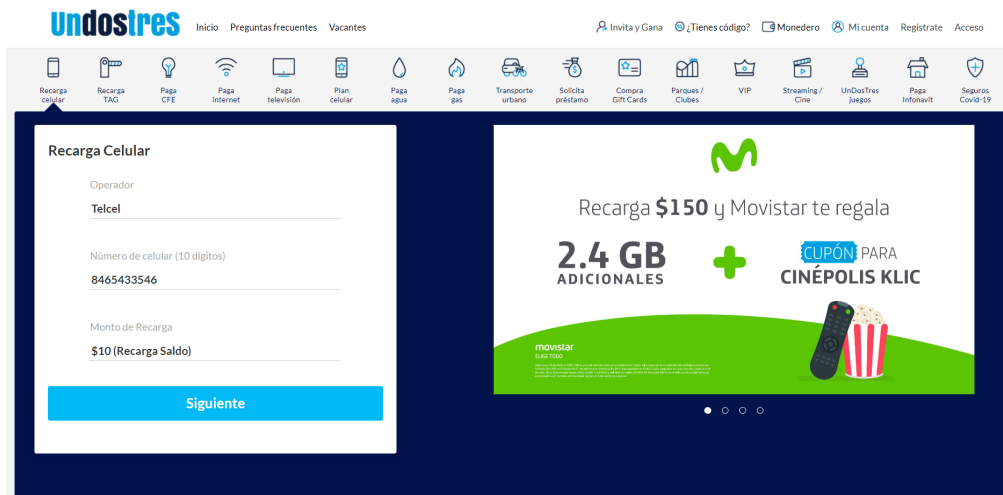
Undostres Inicio Preguntas frecuentes Vacantes

Invita y Gana ¿Tienes código? Monedero Mi cuenta Registrate Acceso

Recarga celular
Recarga TAG
Paga CFE
Paga Internet
Paga televisión
Plan celular
Paga agua
Paga gas
Transporte urbano
Solicita préstamo
Compra Gift Cards
Parques / Clubes
VIP
Streaming / Cine
UnDosTres juegos
Paga Infonavit
Seguros Covid-19

Recarga Celular

Operador
Telcel

Número de celular (10 dígitos)
8465433546

Monto de Recarga
$10 (Recarga Saldo)

Siguiente

Recarga **$150** y Movistar te regala

2.4 GB ADICIONALES

CUPÓN PARA CINÉPOLIS KLIC

movistar
ELIGE TODO

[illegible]